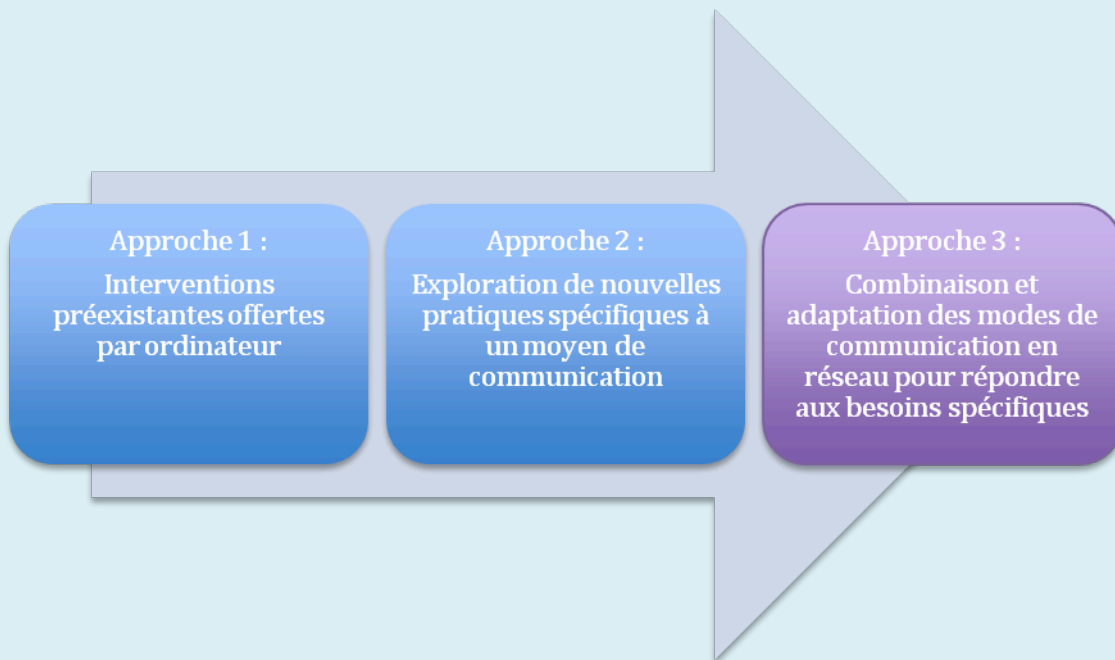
Approche 1 :
Interventions préexistantes offertes par ordinateur

Approche 2 :
Exploration de nouvelles pratiques spécifiques à un moyen de communication

Approche 3 :
Combinaison et adaptation des modes de communication en réseau pour répondre aux besoins spécifiques